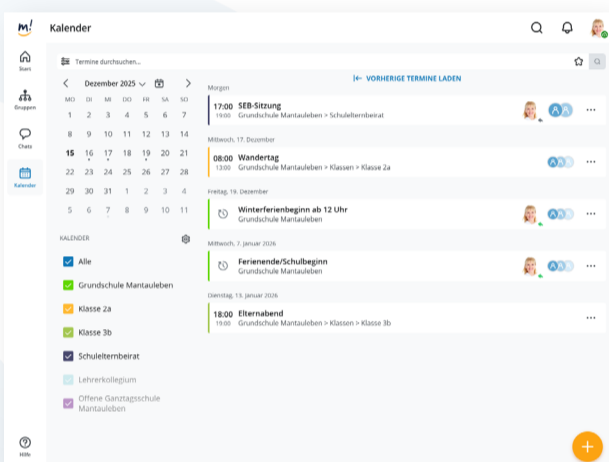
m!
Kalender

Start
Gruppen
Chats
Kalender
Hilfe

Termine durchsuchen...

Dezember 2025

| MO | DI | MI | DO | FR | SA | SO |
|---|---|---|---|---|---|---|
| 1 | 2 | 3 | 4 | 5 | 6 | 7 |
| 8 | 9 | 10 | 11 | 12 | 13 | 14 |
| 15 | 16 | 17 | 18 | 19 | 20 | 21 |
| 22 | 23 | 24 | 25 | 26 | 27 | 28 |
| 29 | 30 | 31 | 1 | 2 | 3 | 4 |
| 5 | 6 | 7 | 8 | 9 | 10 | 11 |

KALENDER
Alle
Grundschule Mantauleben
Klasse 2a
Klasse 3b
Schulelternbeirat
Lehrerkollegium
Offene Ganztagsschule Mantauleben

VORHERIGE TERMINE LADEN

Morgen
17:00 19:00 SEB-Sitzung
Grundschule Mantauleben > Schulelternbeirat

Mittwoch, 17. Dezember
08:00 13:00 Wandertag
Grundschule Mantauleben > Klassen > Klasse 2a

Freitag, 19. Dezember
Winterferienbeginn ab 12 Uhr
Grundschule Mantauleben

Mittwoch, 7. Januar 2026
Ferienende/Schulbeginn
Grundschule Mantauleben

Dienstag, 13. Januar 2026
18:00 19:00 Elternabend
Grundschule Mantauleben > Klassen > Klasse 3b